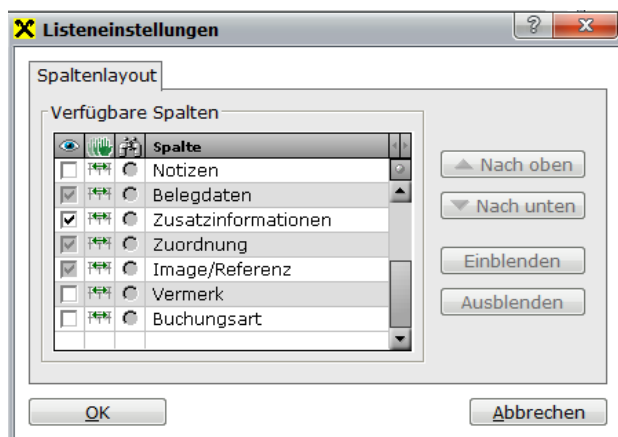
Listeneinstellungen

?

Spaltenlayout

Verfügbare Spalten

| | | | Spalte |
|---|---|---|---|
| | | | Notizen |
| | | | Belegdaten |
| | | | Zusatzinformationen |
| | | | Zuordnung |
| | | | Image/Referenz |
| | | | Vermerk |
| | | | Buchungsart |

Nach oben

Nach unten

Einblenden

Ausblenden

OK

Abbrechen